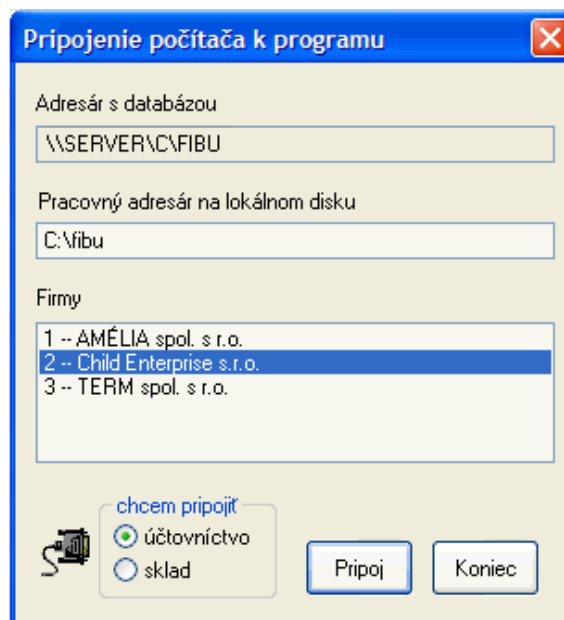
Pripojenie počítača k programu

Adresár s databázou

\\SERVER\C\FIBU

Pracovný adresár na lokálnom disku

C:\fibu

Firmy

1 -- AMÉLIA spol. s r.o.
2 -- Child Enterprise s.r.o.
3 -- TERM spol. s r.o.

chcem pripojiť

účtovníctvo

sklad

Pripoj

Koniec